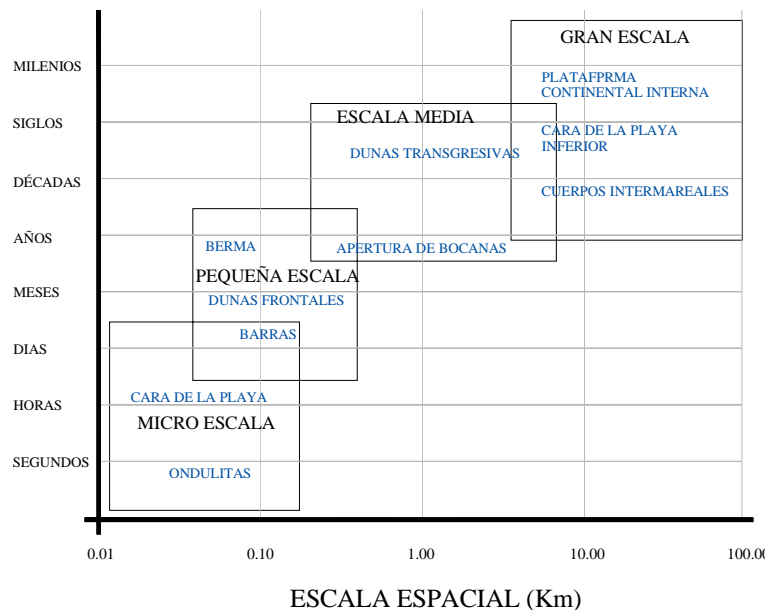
MILENIOS
SIGLOS
DÉCADAS
AÑOS
MESES
DIAS
HORAS
SEGUNDOS

GRAN ESCALA
PLATAFPRMA CONTINENTAL INTERNA
CARA DE LA PLAYA INFERIOR
CUERPOS INTERMAREALES

ESCALA MEDIA
DUNAS TRANSGRESIVAS
APERTURA DE BOCANAS

BERMA
PEQUEÑA ESCALA
DUNAS FRONTALES
BARRAS

CARA DE LA PLAYA
MICRO ESCALA
ONDULITAS

0.01
0.10
1.00
10.00
100.0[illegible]

ESCALA ESPACIAL (Km)